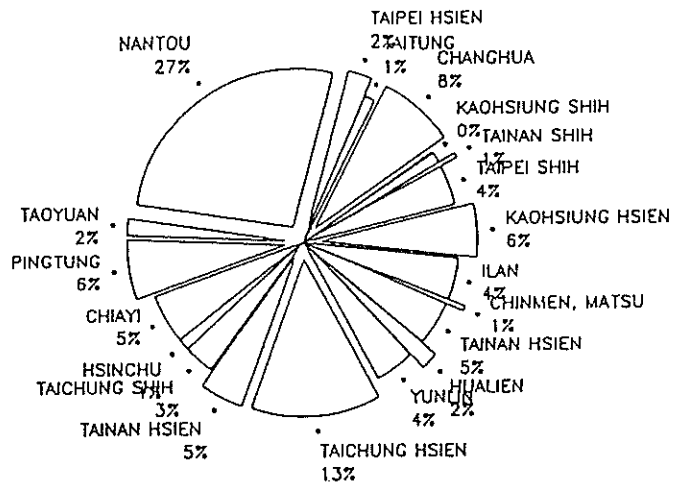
TAIPEI HSIEN
2%
TAITUNG
1%
CHANGHUA
8%
KAOHSIUNG SHIH
0%
TAINAN SHIH
1%
TAIPEI SHIH
4%
KAOHSIUNG HSIEN
6%
ILAN
4%
CHINMEN, MATSU
1%
TAINAN HSIEN
5%
HUALIEN
2%
YUNLIN
4%
TAICHUNG HSIEN
13%
TAINAN HSIEN
5%
HSINCHU
1%
TAICHUNG SHIH
3%
CHIAYI
5%
PINGTUNG
6%
TAOYUAN
2%
NANTOU
27%